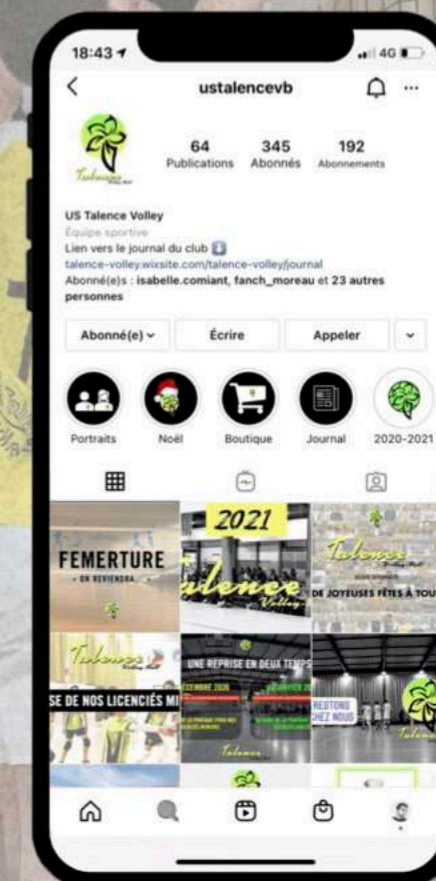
18:43
4G

ustalencevb

64
Publications

345
Abonnés

192
Abonnements

US Talence Volley
Équipe sportive
Lien vers le journal du club
talence-volley.wixsite.com/talence-volley/journal
Abonné(e)s : isabelle.comiant, fanch_moreau et 23 autres personnes

Abonné(e)
Écrire
Appeler

Portraits
Noël
Boutique
Journal
2020-2021

FEMERTURE
- ON REVIENDRA -

2021
Talence Volley

Talence
DE JOYEUSES FÊTES À TOU

Talence
SE DE NOS LICENCIÉS MI

UNE REPRISE EN DEUX TEMPS
DÉCEMBRE 2020
JANVIER 20
Talence

RESTONS CHEZ NOUS
Talence